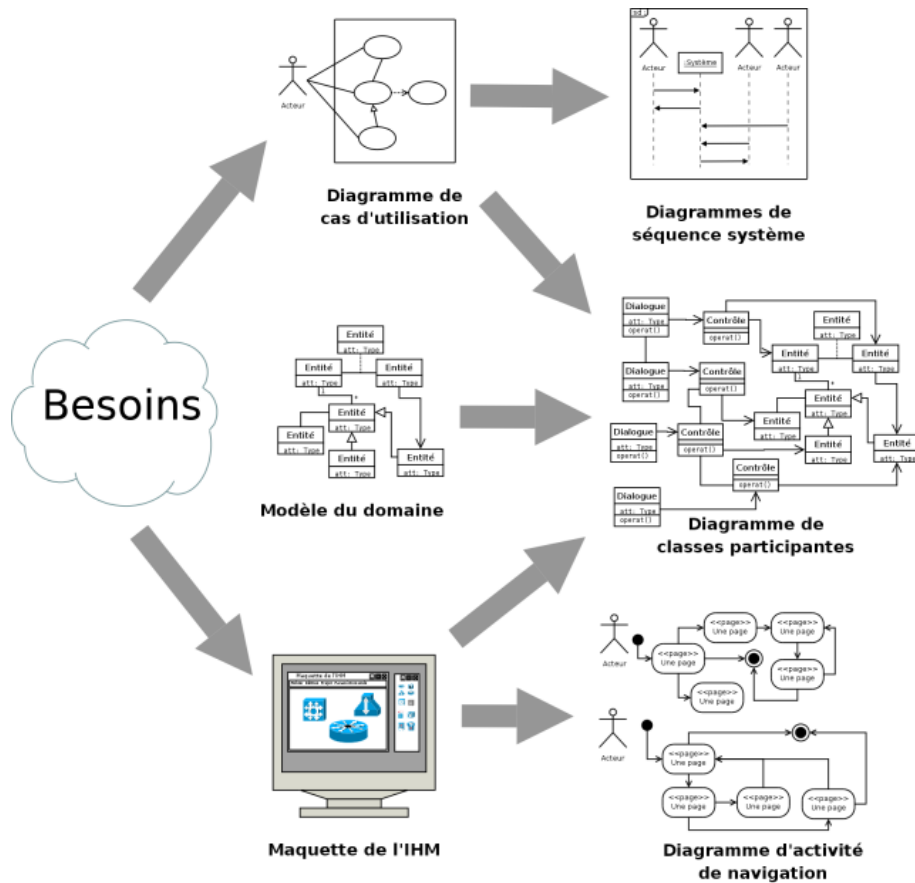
Besoins

Acteur

Diagramme de cas d'utilisation

sd

Acteur

:Système

Acteur

Acteur

Diagrammes de séquence système

Entité
att: Type

Entité
att: Type

Entité
att: Type

Entité
att: Type

Entité
att: Type

Entité
att: Type

Entité
att: Type

Modèle du domaine

Dialogue
att: Type
operat()

Contrôle
operat()

Entité
att: Type

Entité
att: Type

Entité
att: Type

Dialogue
att: Type
operat()

Contrôle
operat()

Entité
att: Type

Entité
att: Type

Dialogue
att: Type
operat()

Contrôle
operat()

Entité
att: Type

Entité
att: Type

Contrôle
operat()

Dialogue
att: Type
operat()

Diagramme de classes participantes

Maquette de l'IHM

Maquette de l'IHM

Acteur

<<page>>
Une page

<<page>>
Une page

<<page>>
Une page

<<page>>
Une page

<<page>>
Une page

Acteur

<<page>>
Une page

<<page>>
Une page

<<page>>
Une page

<<page>>
Une page

Diagramme d'activité de navigation